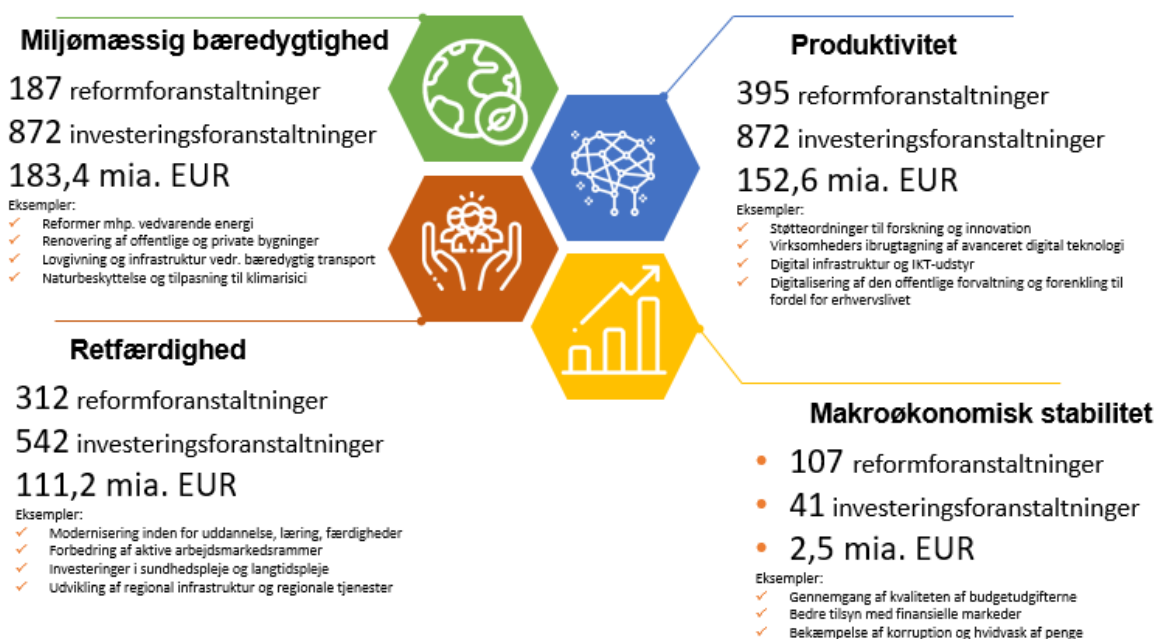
Miljømæssig bæredygtighed

187 reformforanstaltninger
872 investeringsforanstaltninger
183,4 mia. EUR

Eksempler:
✓ Reformer mhp. vedvarende energi
✓ Renovering af offentlige og private bygninger
✓ Lovgivning og infrastruktur vedr. bæredygtig transport
✓ Naturbeskyttelse og tilpasning til klimarisici

Produktivitet

395 reformforanstaltninger
872 investeringsforanstaltninger
152,6 mia. EUR

Eksempler:
✓ Støtteordninger til forskning og innovation
✓ Virksomheders ibrugtagning af avanceret digital teknologi
✓ Digital infrastruktur og IKT-udstyr
✓ Digitalisering af den offentlige forvaltning og forenkling til fordel for erhvervslivet

Retfærdighed

312 reformforanstaltninger
542 investeringsforanstaltninger
111,2 mia. EUR

Eksempler:
✓ Modernisering inden for uddannelse, læring, færdigheder
✓ Forbedring af aktive arbejdsmarkedsrammer
✓ Investeringer i sundhedspleje og langtidspleje
✓ Udvikling af regional infrastruktur og regionale tjenester

Makroøkonomisk stabilitet

• 107 reformforanstaltninger
• 41 investeringsforanstaltninger
• 2,5 mia. EUR

Eksempler:
✓ Gennemgang af kvaliteten af budgetudgifterne
✓ Bedre tilsyn med finansielle markeder
✓ Bekæmpelse af korruption og hvidvask af penge